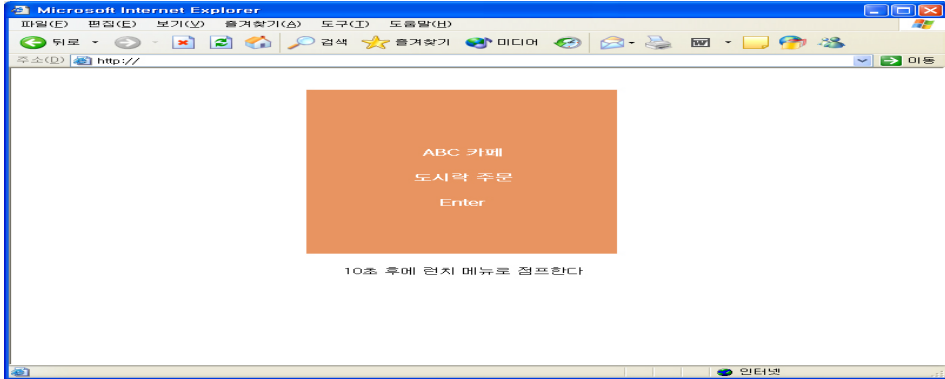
Microsoft Internet Explorer

파일(F) 편집(E) 보기(V) 즐겨찾기(A) 도구(T) 도움말(H)

뒤로 검색 즐겨찾기 미디어

주소(D) http://

이동

ABC 카페

도시락 주문

Enter

10초 후에 런치 메뉴로 점프한다

인터넷